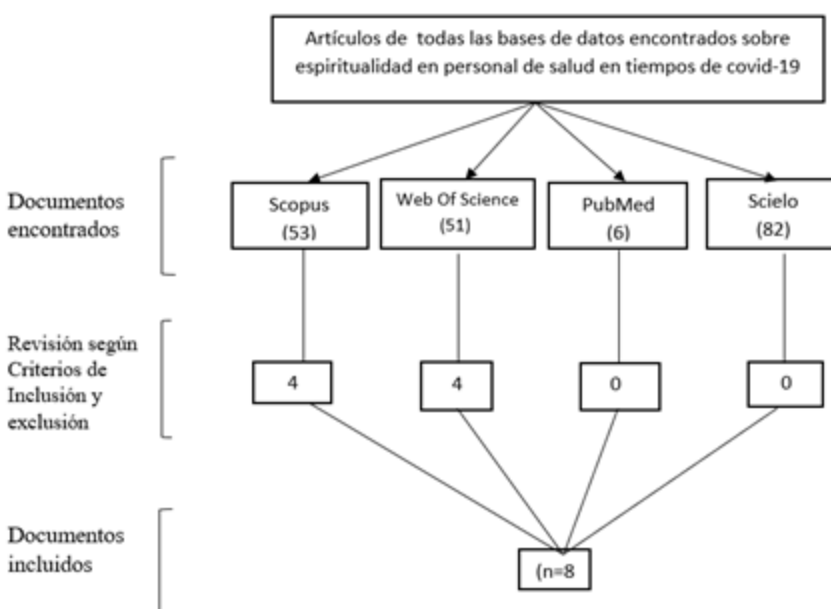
Artículos de todas las bases de datos encontrados sobre espiritualidad en personal de salud en tiempos de covid-19

Documentos encontrados

Scopus (53)

Web Of Science (51)

PubMed (6)

Scielo (82)

Revisión según Criterios de Inclusión y exclusión

4

4

0

0

Documentos incluidos

(n=8